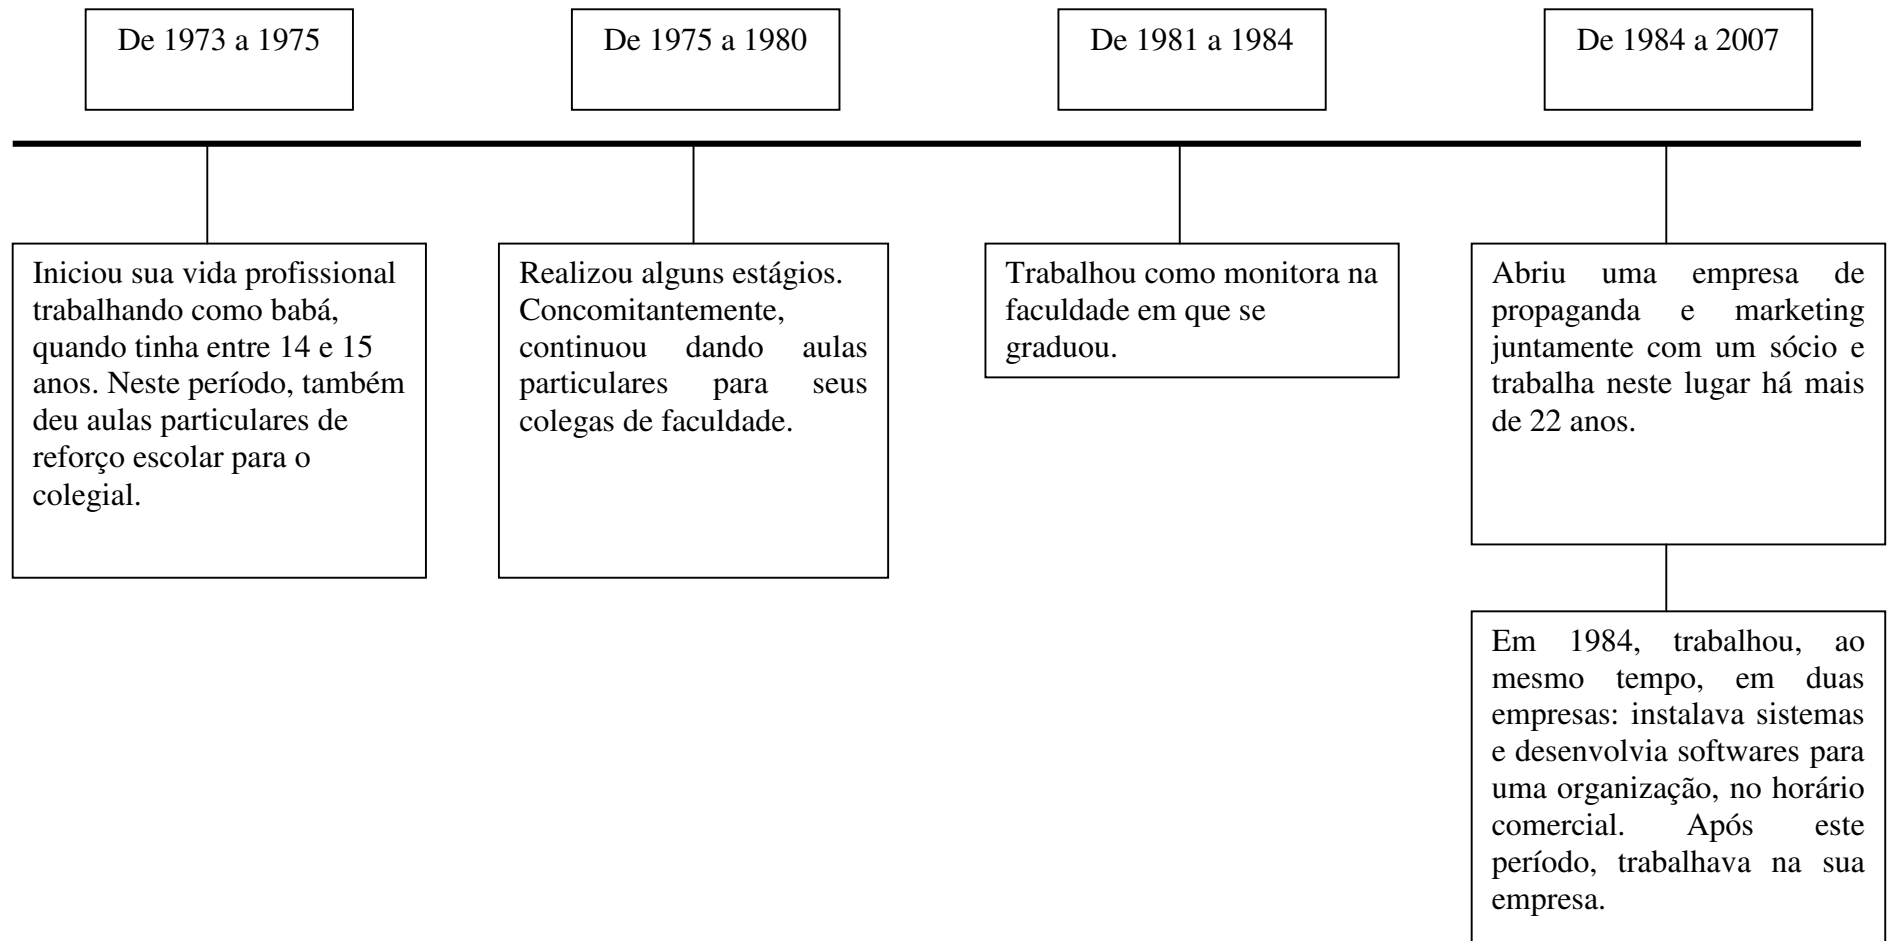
De 1973 a 1975

Iniciou sua vida profissional trabalhando como babá, quando tinha entre 14 e 15 anos. Neste período, também deu aulas particulares de reforço escolar para o colegial.

De 1975 a 1980

Realizou alguns estágios. Concomitantemente, continuou dando aulas particulares para seus colegas de faculdade.

De 1981 a 1984

Trabalhou como monitora na faculdade em que se graduou.

De 1984 a 2007

Abriu uma empresa de propaganda e marketing juntamente com um sócio e trabalha neste lugar há mais de 22 anos.

Em 1984, trabalhou, ao mesmo tempo, em duas empresas: instalava sistemas e desenvolvia softwares para uma organização, no horário comercial. Após este período, trabalhava na sua empresa.